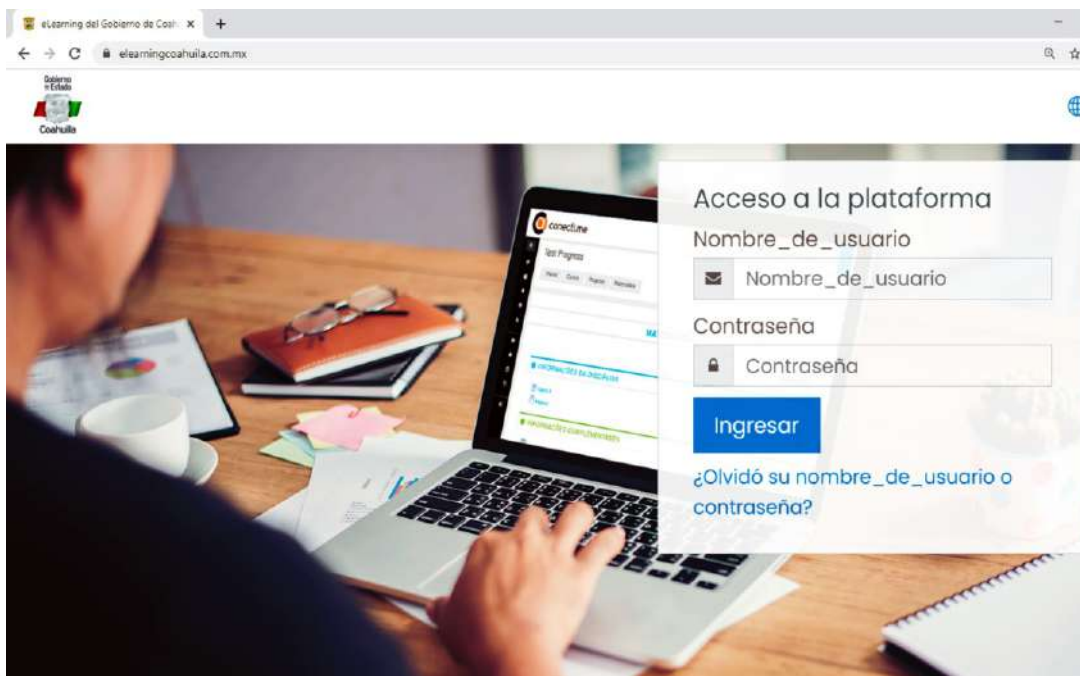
eLearning del Gobierno de Coah ×
+
elearningcoahuila.com.mx

Gobierno del Estado
Coahuila

conectme
Test Progress

Acceso a la plataforma
Nombre_de_usuario
Nombre_de_usuario
Contraseña
Contraseña
Ingresar
¿Olvidó su nombre_de_usuario o contraseña?